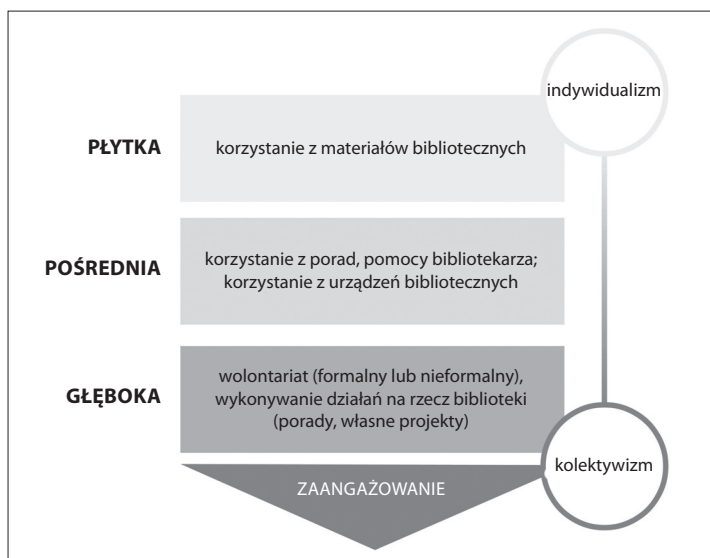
indywidualizm

PŁYTKA

korzystanie z materiałów bibliotecznych

POŚREDNIA

korzystanie z porad, pomocy bibliotekarza; korzystanie z urządzeń bibliotecznych

GŁĘBOKA

wolontariat (formalny lub nieformalny), wykonywanie działań na rzecz biblioteki (porady, własne projekty)

kolektywizm

ZAANGAŻOWANIE